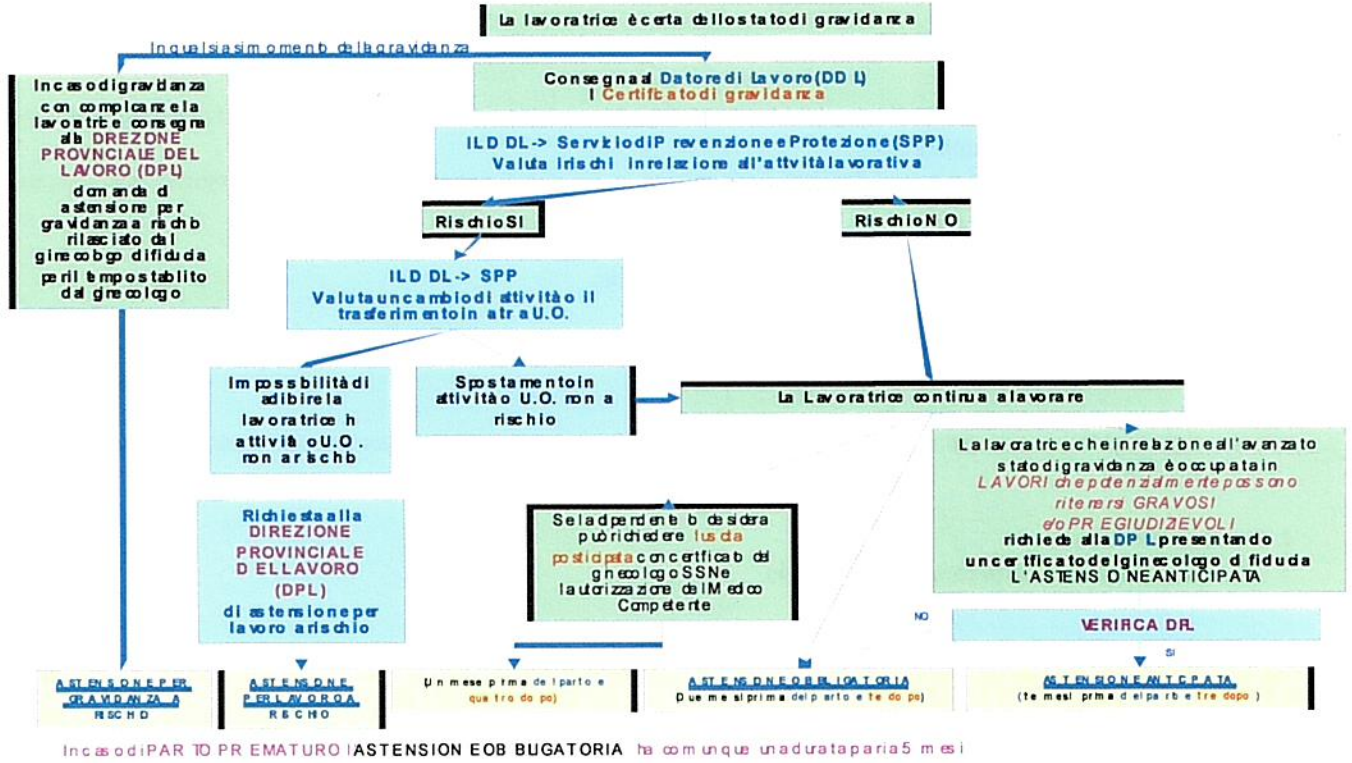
La lavoratrice è certa dello stato di gravidanza

In qualsiasi momento della gravidanza

In caso di gravidanza con complicanze la lavoratrice consegna alla DIREZIONE PROVINCIALE DEL LAVORO (DPL) domanda di astensione per gravidanza a rischio rilasciato dal ginecologo di fiducia per il tempo stabilito dal ginecologo

Consegna al Datore di Lavoro (DDL) il Certificato di gravidanza

IL DDL -> Servizio di Prevenzione e Protezione (SPP) Valuta i rischi in relazione all'attività lavorativa

Rischio SI

Rischio NO

IL DDL -> SPP Valuta un cambio di attività o il trasferimento in altra U.O.

Impossibilità di adibire la lavoratrice in attività o U.O. non a rischio

Spostamento in attività o U.O. non a rischio

La Lavoratrice continua a lavorare

La lavoratrice che in relazione all'avanzato stato di gravidanza è occupata in LAVORI che potenzialmente possono ritenersi GRAVOSI e/o PREGIUDIZEVOLI richiede alla DPL presentando un certificato del ginecologo di fiducia L'ASTENSIONE ANTICIPATA

Richiesta alla DIREZIONE PROVINCIALE DEL LAVORO (DPL) di astensione per lavoro a rischio

Se la dipendente lo desidera può richiedere l'uscita posticipata con certificato del ginecologo SSN e l'autorizzazione del Medico Competente

NO

VERIFICA DPL

SI

ASTENSIONE PER GRAVIDANZA A RISCHIO

ASTENSIONE PER LAVORO A RISCHIO

Un mese prima del parto e quattro dopo

ASTENSIONE OBBLIGATORIA
Due mesi prima del parto e tre dopo

ASTENSIONE ANTICIPATA
(tre mesi prima del parto e tre dopo)

In caso di PARTO PREMATURO l'ASTENSIONE OBBLIGATORIA ha comunque una durata pari a 5 mesi